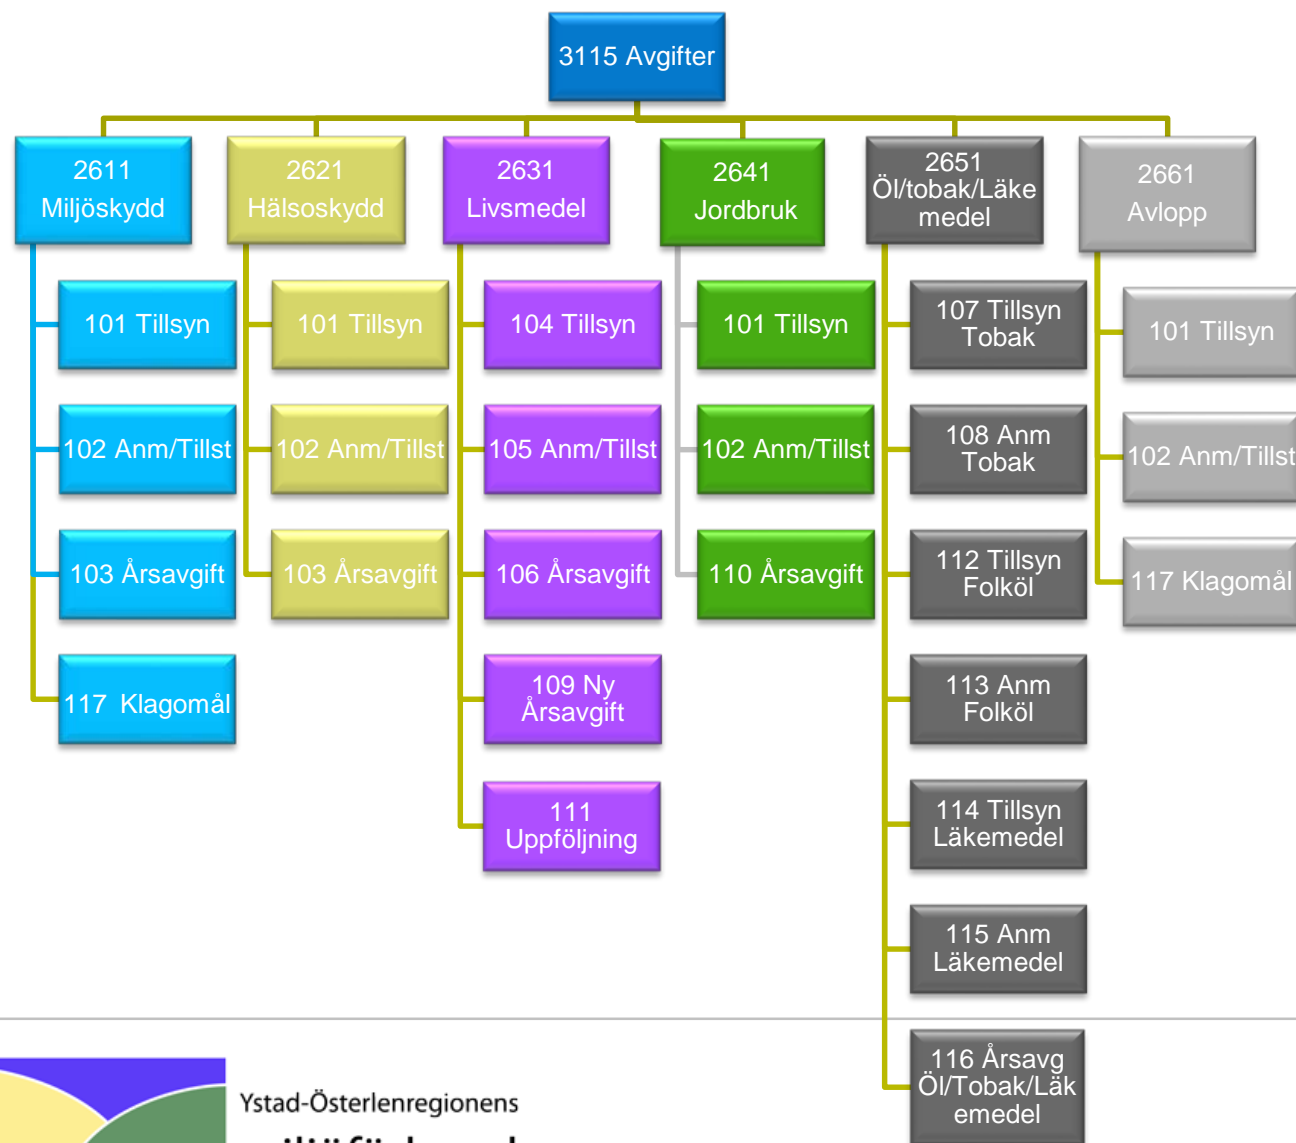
3115 Avgifter

2611 Miljöskydd

101 Tillsyn

102 Anm/Tillst

103 Årsavgift

117 Klagomål

2621 Hälsoskydd

101 Tillsyn

102 Anm/Tillst

103 Årsavgift

2631 Livsmedel

104 Tillsyn

105 Anm/Tillst

106 Årsavgift

109 Ny Årsavgift

111 Uppföljning

2641 Jordbruk

101 Tillsyn

102 Anm/Tillst

110 Årsavgift

2651 Öl/tobak/Läke medel

107 Tillsyn Tobak

108 Anm Tobak

112 Tillsyn Folköl

113 Anm Folköl

114 Tillsyn Läkemedel

115 Anm Läkemedel

116 Årsavg Öl/Tobak/Läk emedel

2661 Avlopp

101 Tillsyn

102 Anm/Tillst

117 Klagomål

Ystad-Österlenregionens

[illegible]